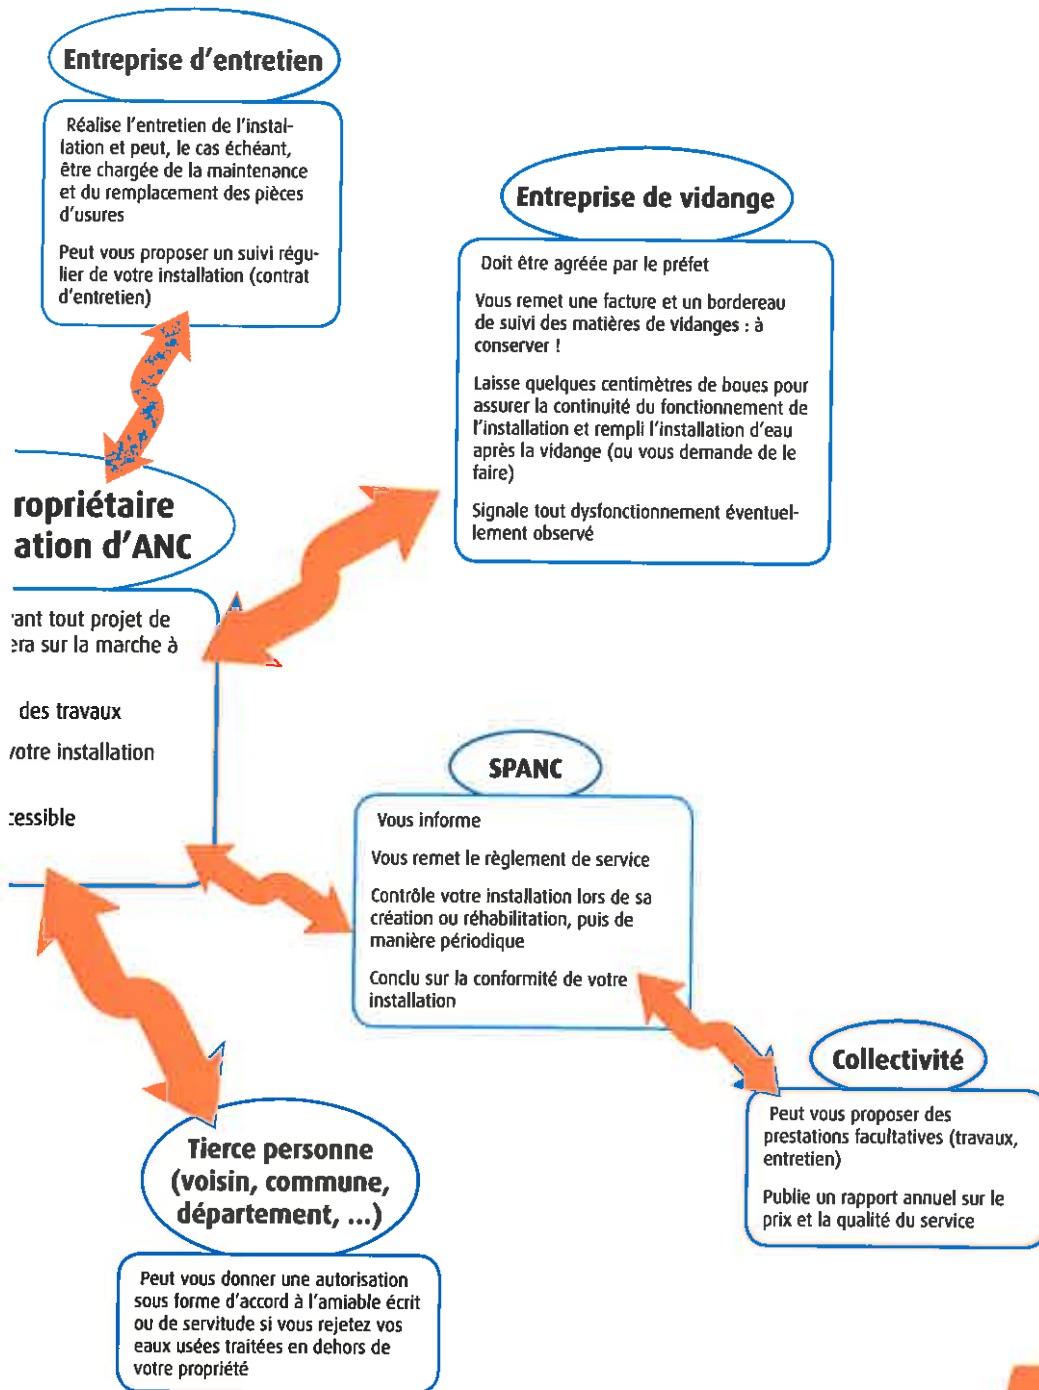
Entreprise d'entretien

Réalise l'entretien de l'installation et peut, le cas échéant, être chargée de la maintenance et du remplacement des pièces d'usures

Peut vous proposer un suivi régulier de votre installation (contrat d'entretien)

Entreprise de vidange

Doit être agréée par le préfet

Vous remet une facture et un bordereau de suivi des matières de vidanges : à conserver !

Laisse quelques centimètres de boues pour assurer la continuité du fonctionnement de l'installation et rempli l'installation d'eau après la vidange (ou vous demande de le faire)

Signale tout dysfonctionnement éventuellement observé

ropriétaire
ation d'ANC

'ant tout projet de
:ra sur la marche à

des travaux

/otre installation

:essible

SPANC

Vous informe

Vous remet le règlement de service

Contrôle votre installation lors de sa création ou réhabilitation, puis de manière périodique

Conclu sur la conformité de votre installation

Collectivité

Peut vous proposer des prestations facultatives (travaux, entretien)

Publie un rapport annuel sur le prix et la qualité du service

Tierce personne
(voisin, commune,
département, ...)

Peut vous donner une autorisation sous forme d'accord à l'amiable écrit ou de servitude si vous rejetez vos eaux usées traitées en dehors de votre propriété